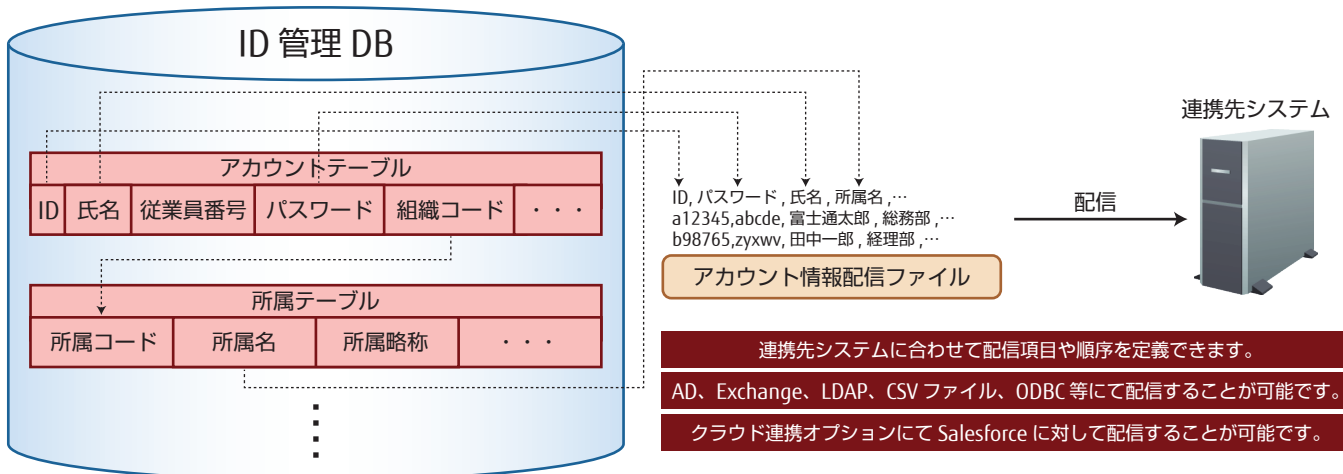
ID 管理 DB

アカウントテーブル

| ID | 氏名 | 従業員番号 | パスワード | 組織コード | ・・・ |
|---|---|---|---|---|---|

所属テーブル

| 所属コード | 所属名 | 所属略称 | ・・・ |
|---|---|---|---|

⋮

ID, パスワード , 氏名 , 所属名 ,…
a12345,abcde, 富士通太郎 , 総務部 ,…
b98765,zyxwv, 田中一郎 , 経理部 ,…

アカウント情報配信ファイル

配信

連携先システム

連携先システムに合わせて配信項目や順序を定義できます。

AD、Exchange、LDAP、CSV ファイル、ODBC 等にて配信することが可能です。

クラウド連携オプションにて Salesforce に対して配信することが可能です。